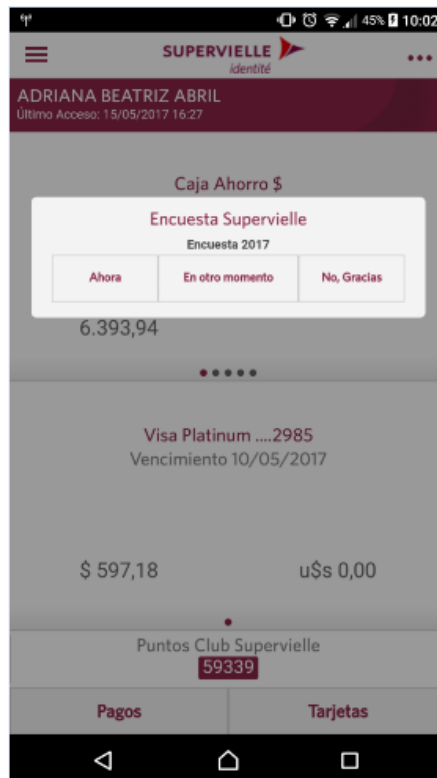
45% 10:02

SUPERVIELLE
identité

ADRIANA BEATRIZ ABRIL
Último Acceso: 15/05/2017 16:27

Caja Ahorro $

Encuesta Supervielle
Encuesta 2017

Ahora | En otro momento | No, Gracias

6.393,94

Visa Platinum ....2985
Vencimiento 10/05/2017

$ 597,18
u$s 0,00

Puntos Club Supervielle
59339

Pagos
Tarjetas